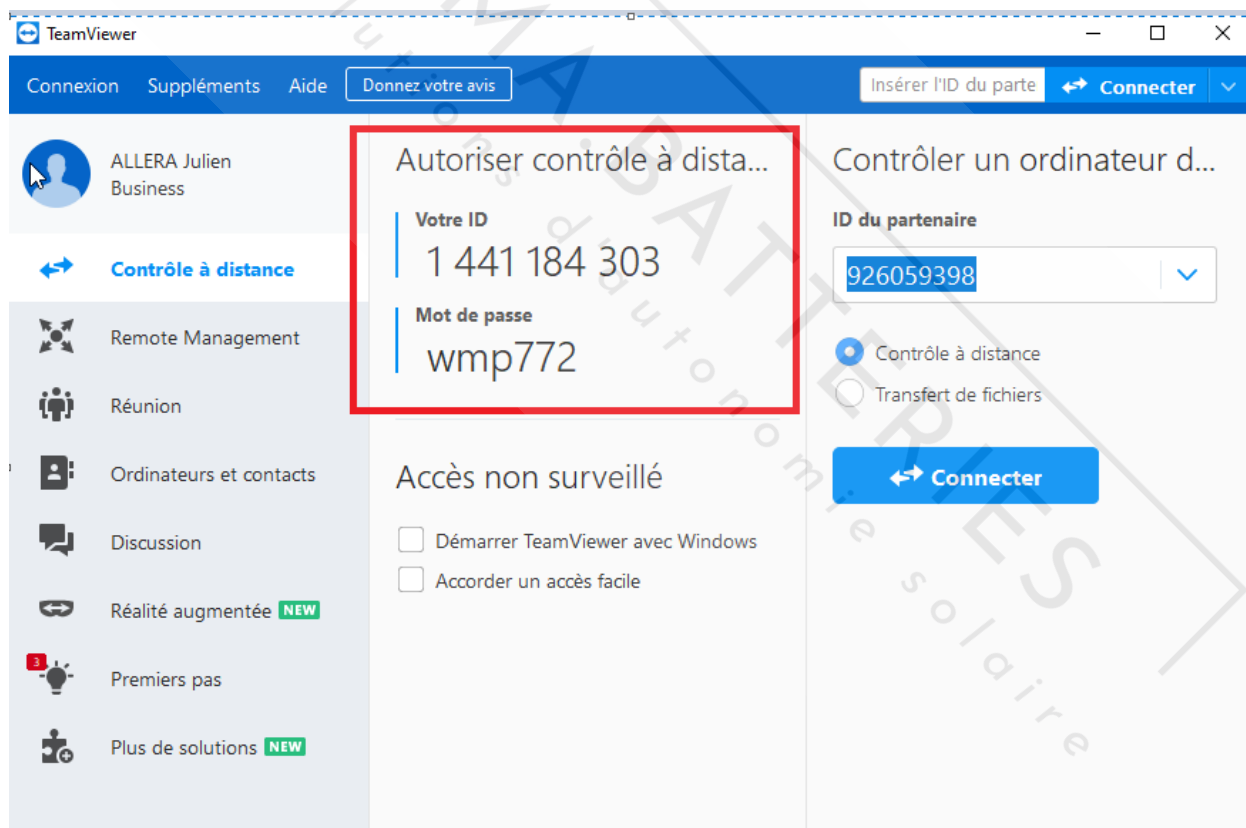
TeamViewer

Connexion Suppléments Aide Donnez votre avis

Insérer l'ID du parte

Connecter

ALLERA Julien
Business

Contrôle à distance

Remote Management

Réunion

Ordinateurs et contacts

Discussion

Réalité augmentée NEW

3

Premiers pas

Plus de solutions NEW

Autoriser contrôle à dista...

Votre ID
1 441 184 303

Mot de passe
wmp772

Accès non surveillé

Démarrer TeamViewer avec Windows

Accorder un accès facile

Contrôler un ordinateur d...

ID du partenaire
926059398

Contrôle à distance

Transfert de fichiers

Connecter

MA BATTERIES
autorisons d'autonomie solidaire